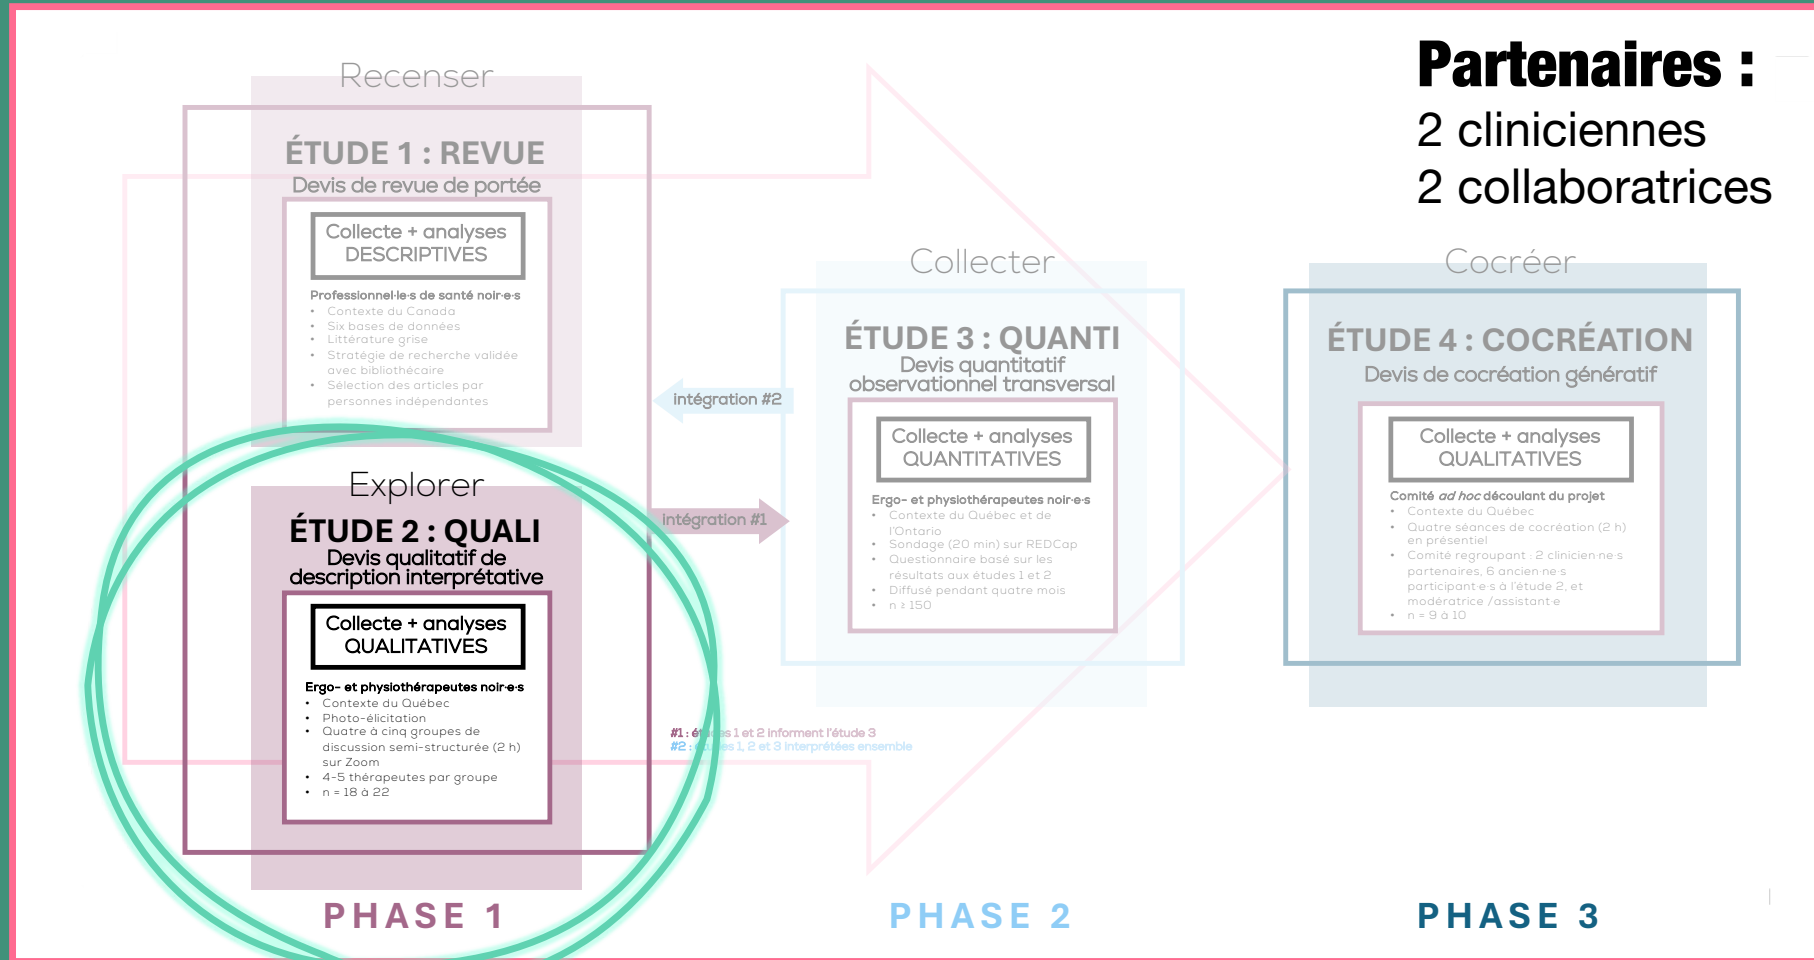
Partenaires :
2 cliniciennes
2 collaboratrices

Recenser

ÉTUDE 1 : REVUE
Devis de revue de portée

Collecte + analyses DESCRIPTIVES

Professionnel·le·s de santé noir·e·s
- Contexte du Canada
- Six bases de données
- Littérature grise
- Stratégie de recherche validée avec bibliothécaire
- Sélection des articles par personnes indépendantes

Explorer

ÉTUDE 2 : QUALI
Devis qualitatif de description interprétative

Collecte + analyses QUALITATIVES

Ergo- et physiothérapeutes noir·e·s
- Contexte du Québec
- Photo-élicitation
- Quatre à cinq groupes de discussion semi-structurée (2 h) sur Zoom
- 4-5 thérapeutes par groupe
- n = 18 à 22

intégration #2

intégration #1

#1 : ét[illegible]s 1 et 2 informent l'étude 3
#2 : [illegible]es 1, 2 et 3 interprétées ensemble

Collecter

ÉTUDE 3 : QUANTI
Devis quantitatif observationnel transversal

Collecte + analyses QUANTITATIVES

Ergo- et physiothérapeutes noir·e·s
- Contexte du Québec et de l'Ontario
- Sondage (20 min) sur REDCap
- Questionnaire basé sur les résultats aux études 1 et 2
- Diffusé pendant quatre mois
- n ≥ 150

Cocréer

ÉTUDE 4 : COCRÉATION
Devis de cocréation génératif

Collecte + analyses QUALITATIVES

Comité ad hoc découlant du projet
- Contexte du Québec
- Quatre séances de cocréation (2 h) en présentiel
- Comité regroupant : 2 clinicien·ne·s partenaires, 6 ancien·ne·s participant·e·s à l'étude 2, et modératrice /assistant·e
- n = 9 à 10

PHASE 1

PHASE 2

PHASE 3